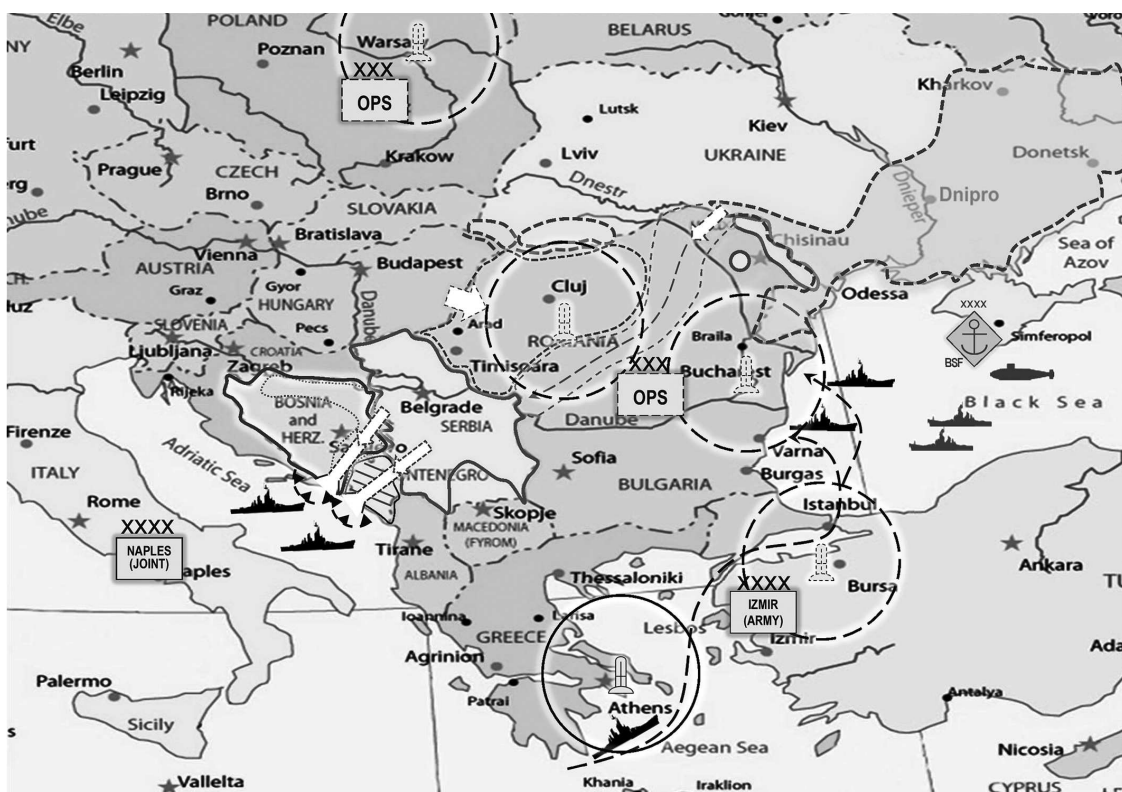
Elbe
POLAND
NY
Poznan
Warsa
XXX
OPS
BELARUS
Gomel
Voro
Berlin
Leipzig
Lutsk
Kharkov
urt
Kiev
Krakow
Lviv
UKRAINE
Donetsk
rg
Prague
CZECH
Brno
Dnestr
Dnieper
Dnipro
ube
SLOVAKIA
Bratislava
Chisinau
Vienna
Sea of Azov
AUSTRIA
Gyor
Budapest
Graz
HUNGARY
Cluj
Odessa
XXXX
Danube
Arad
Pecs
SLOVENIA
Simferopol
Ljubljana
CROATIA
ROMANIA
Braila
BSF
Zagreb
Timisoara
XXX
Bucharest
Rijeka
OPS
BOSNIA and HERZ.
Belgrade
Black Sea
Firenze
SERBIA
Danube
Adriatic Sea
Varna
ITALY
Sofia
Burgas
NTENEGRO
BULGARIA
Rome
Istanbul
XXXX
Skopje
NAPLES (JOINT)
MACEDONIA (FYROM)
aples
Tirane
Thessaloniki
Ankara
ALBANIA
XXXX
Bursa
TU
Ioannina
Larisa
IZMIR (ARMY)
GREECE
Lesbos
Izmir
Agrinion
Ada
Palermo
Patrai
Antalya
Sicily
Athens
Aegean Sea
Nicosia
Valletta
Khania
Iraklion
CYPRUS